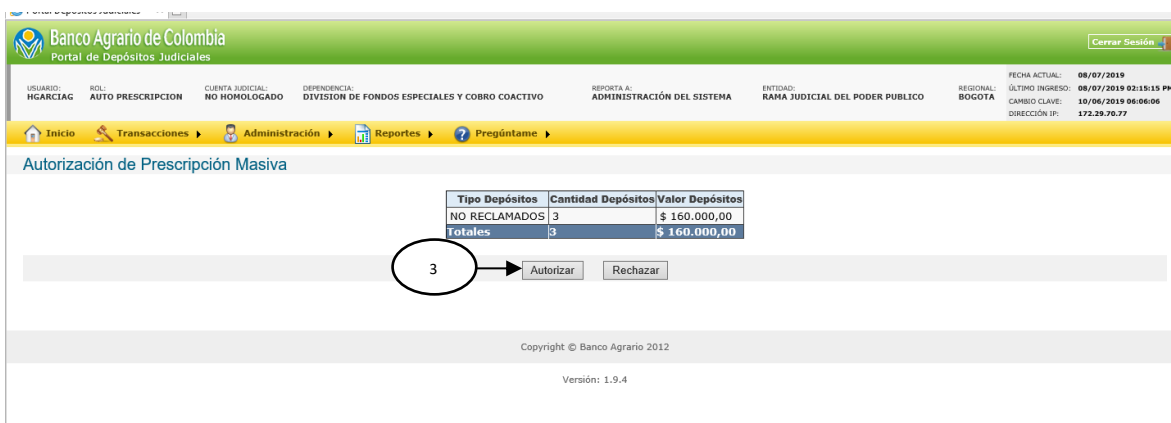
Banco Agrario de Colombia
Portal de Depósitos Judiciales

Cerrar Sesión

USUARIO: HGARCIAG
ROL: AUTO PRESCRIPCION
CUENTA JUDICIAL: NO HOMOLOGADO
DEPENDENCIA: DIVISION DE FONDOS ESPECIALES Y COBRO COACTIVO
REPORTA A: ADMINISTRACIÓN DEL SISTEMA
ENTIDAD: RAMA JUDICIAL DEL PODER PUBLICO
REGIONAL: BOGOTA
FECHA ACTUAL: 08/07/2019
ÚLTIMO INGRESO: 08/07/2019 02:15:15 PM
CAMBIO CLAVE: 10/06/2019 06:06:06
DIRECCIÓN IP: 172.29.70.77

Inicio | Transacciones | Administración | Reportes | Pregúntame

Autorización de Prescripción Masiva

| Tipo Depósitos | Cantidad Depósitos | Valor Depósitos |
|---|---|---|
| NO RECLAMADOS | 3 | $ 160.000,00 |
| Totales | 3 | $ 160.000,00 |

3

Autorizar Rechazar

Copyright © Banco Agrario 2012

Versión: 1.9.4